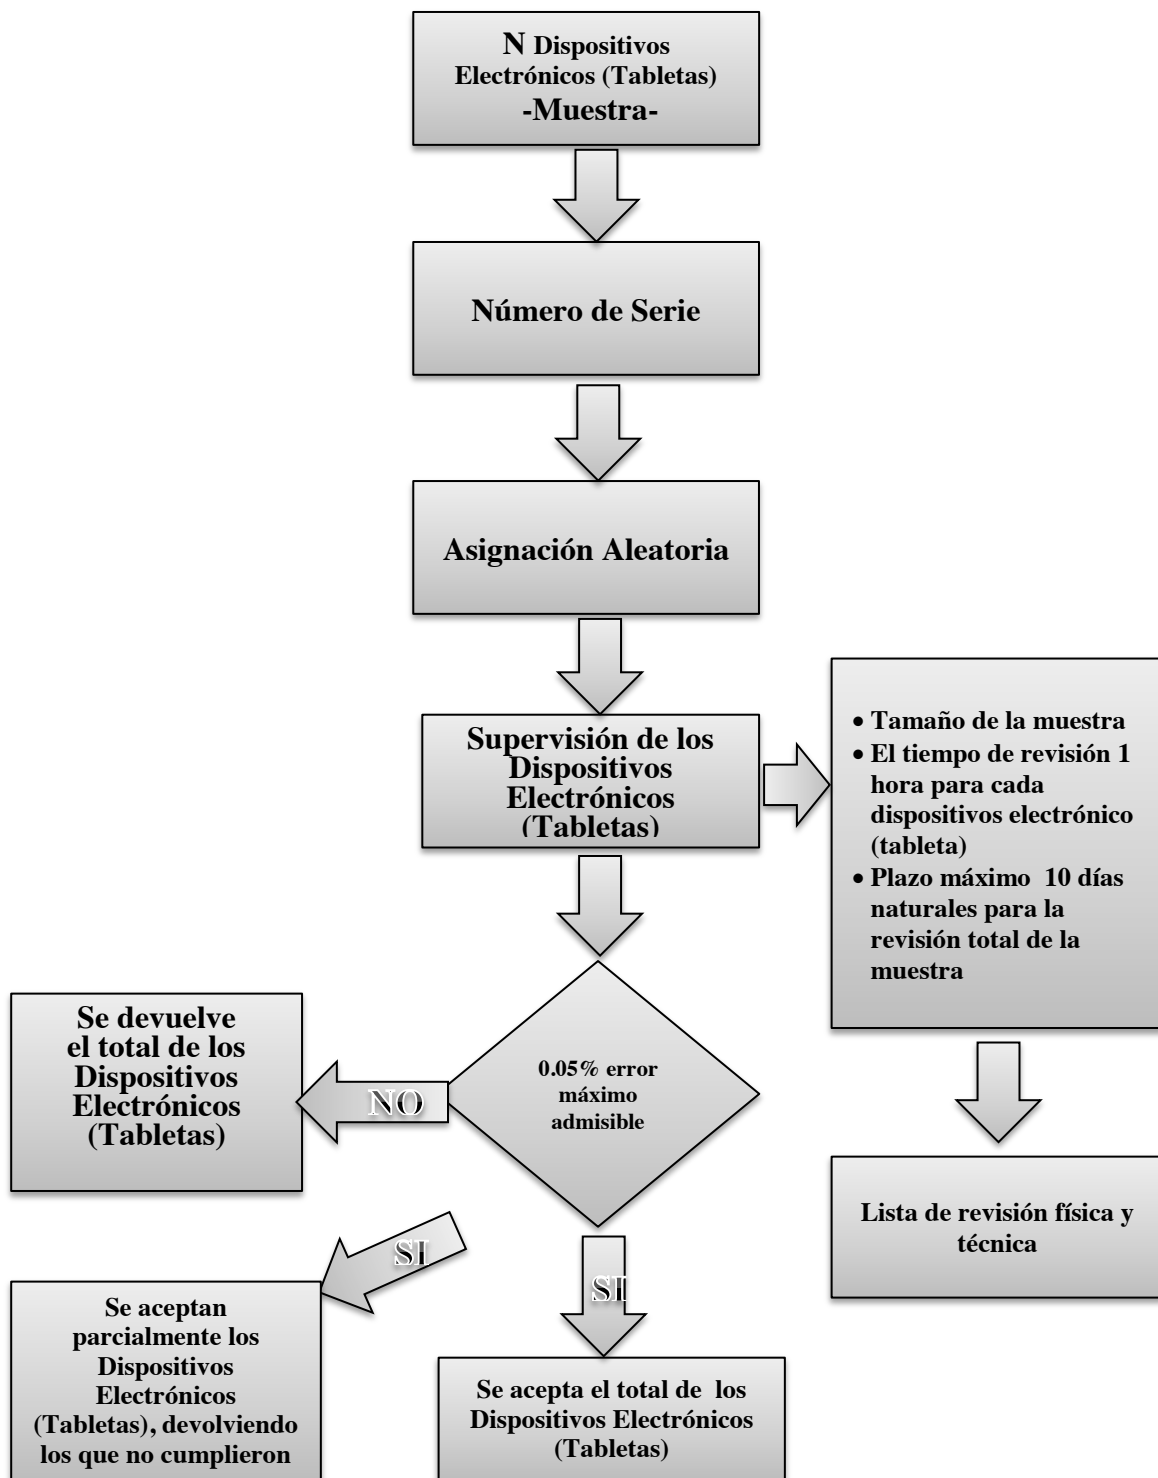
N Dispositivos Electrónicos (Tabletas) -Muestra-

Número de Serie

Asignación Aleatoria

Supervisión de los Dispositivos Electrónicos (Tabletas)

- Tamaño de la muestra
- El tiempo de revisión 1 hora para cada dispositivos electrónico (tableta)
- Plazo máximo 10 días naturales para la revisión total de la muestra

Lista de revisión física y técnica

0.05% error máximo admisible

NO

Se devuelve el total de los Dispositivos Electrónicos (Tabletas)

SI

Se aceptan parcialmente los Dispositivos Electrónicos (Tabletas), devolviendo los que no cumplieron

SI

Se acepta el total de los Dispositivos Electrónicos (Tabletas)